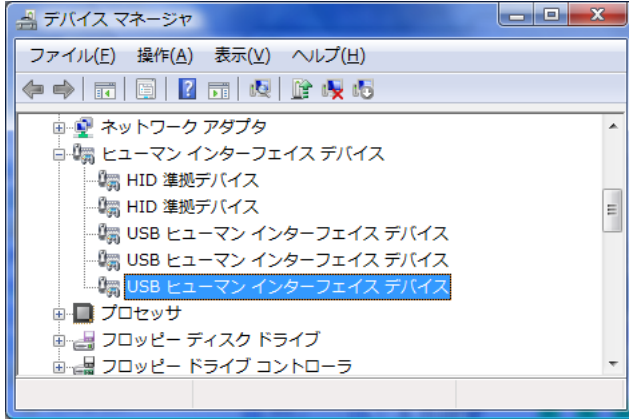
デバイス マネージャ

ファイル(F) 操作(A) 表示(V) ヘルプ(H)

ネットワーク アダプタ
ヒューマン インターフェイス デバイス
HID 準拠デバイス
HID 準拠デバイス
USB ヒューマン インターフェイス デバイス
USB ヒューマン インターフェイス デバイス
USB ヒューマン インターフェイス デバイス
プロセッサ
フロッピー ディスク ドライブ
フロッピー ドライブ コントローラ